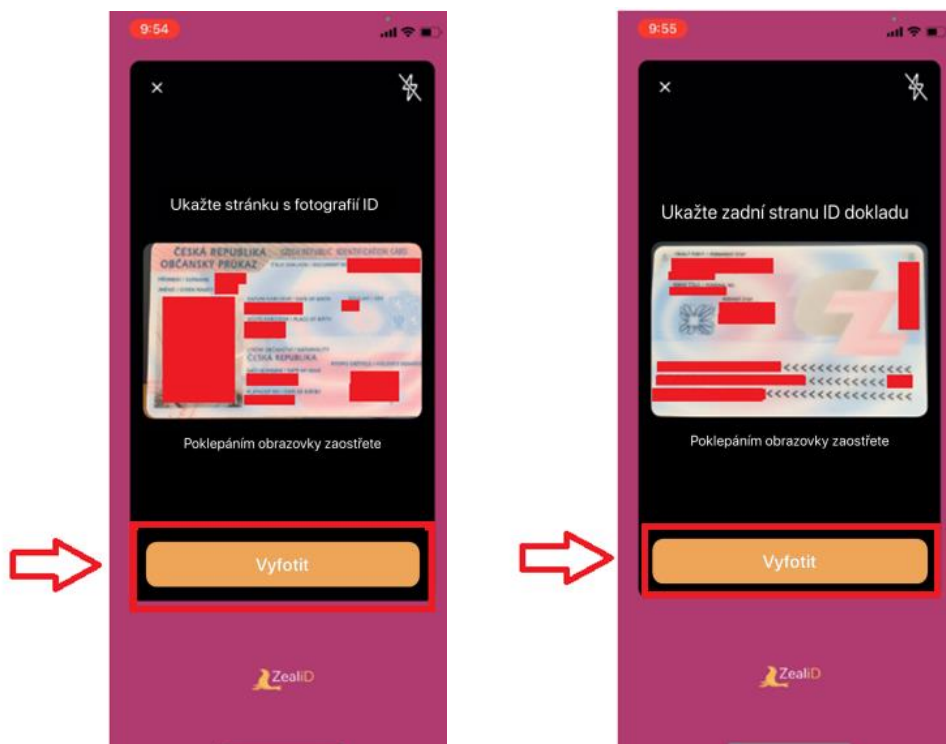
9:54

×

Ukažte stránku s fotografií ID

ČESKÁ REPUBLIKA CZECH REPUBLIC IDENTIFICATION CARD
OBČANSKÝ PRŮKAZ
ČESKÁ REPUBLIKA

Poklepáním obrazovky zaostřete

Vyfotit

ZealiD

9:55

×

Ukažte zadní stranu ID dokladu

<<<<<<<<<<<<
<<<<<<<<<<<<

Poklepáním obrazovky zaostřete

Vyfotit

ZealiD